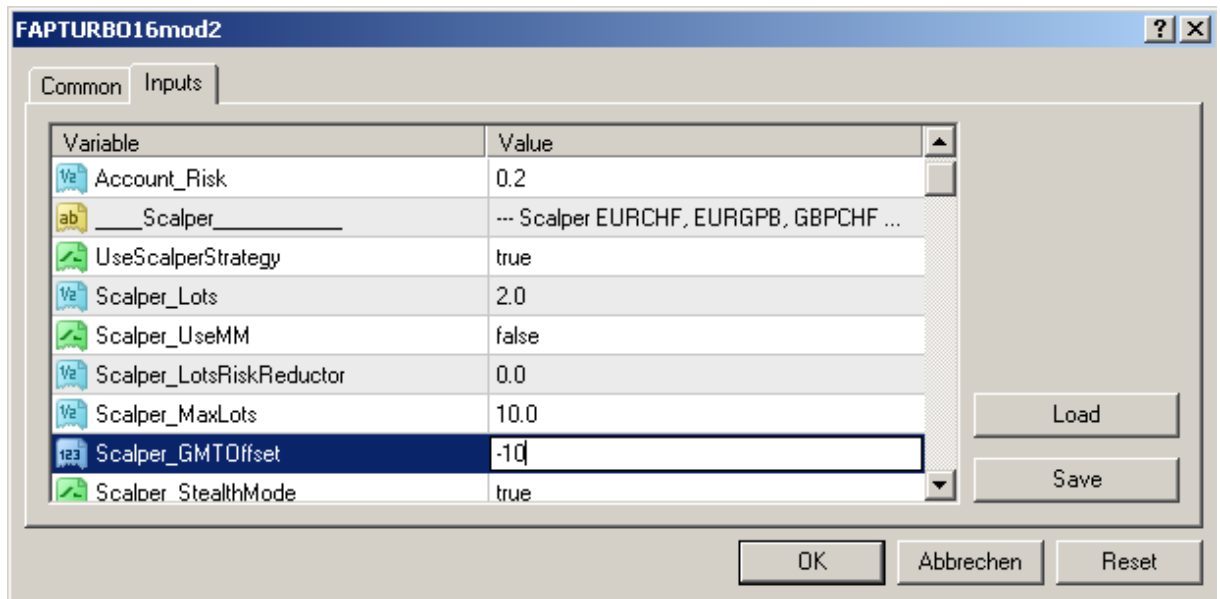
FAPTURBO16mod2

?

Common | Inputs

| Variable | Value |
|---|---|
| Account_Risk | 0.2 |
| ____Scalper__________ | --- Scalper EURCHF, EURGPB, GBPCHF ... |
| UseScalperStrategy | true |
| Scalper_Lots | 2.0 |
| Scalper_UseMM | false |
| Scalper_LotsRiskReductor | 0.0 |
| Scalper_MaxLots | 10.0 |
| Scalper_GMTOffset | -10 |
| Scalper_StealthMode | true |

Load

Save

OK | Abbrechen | Reset